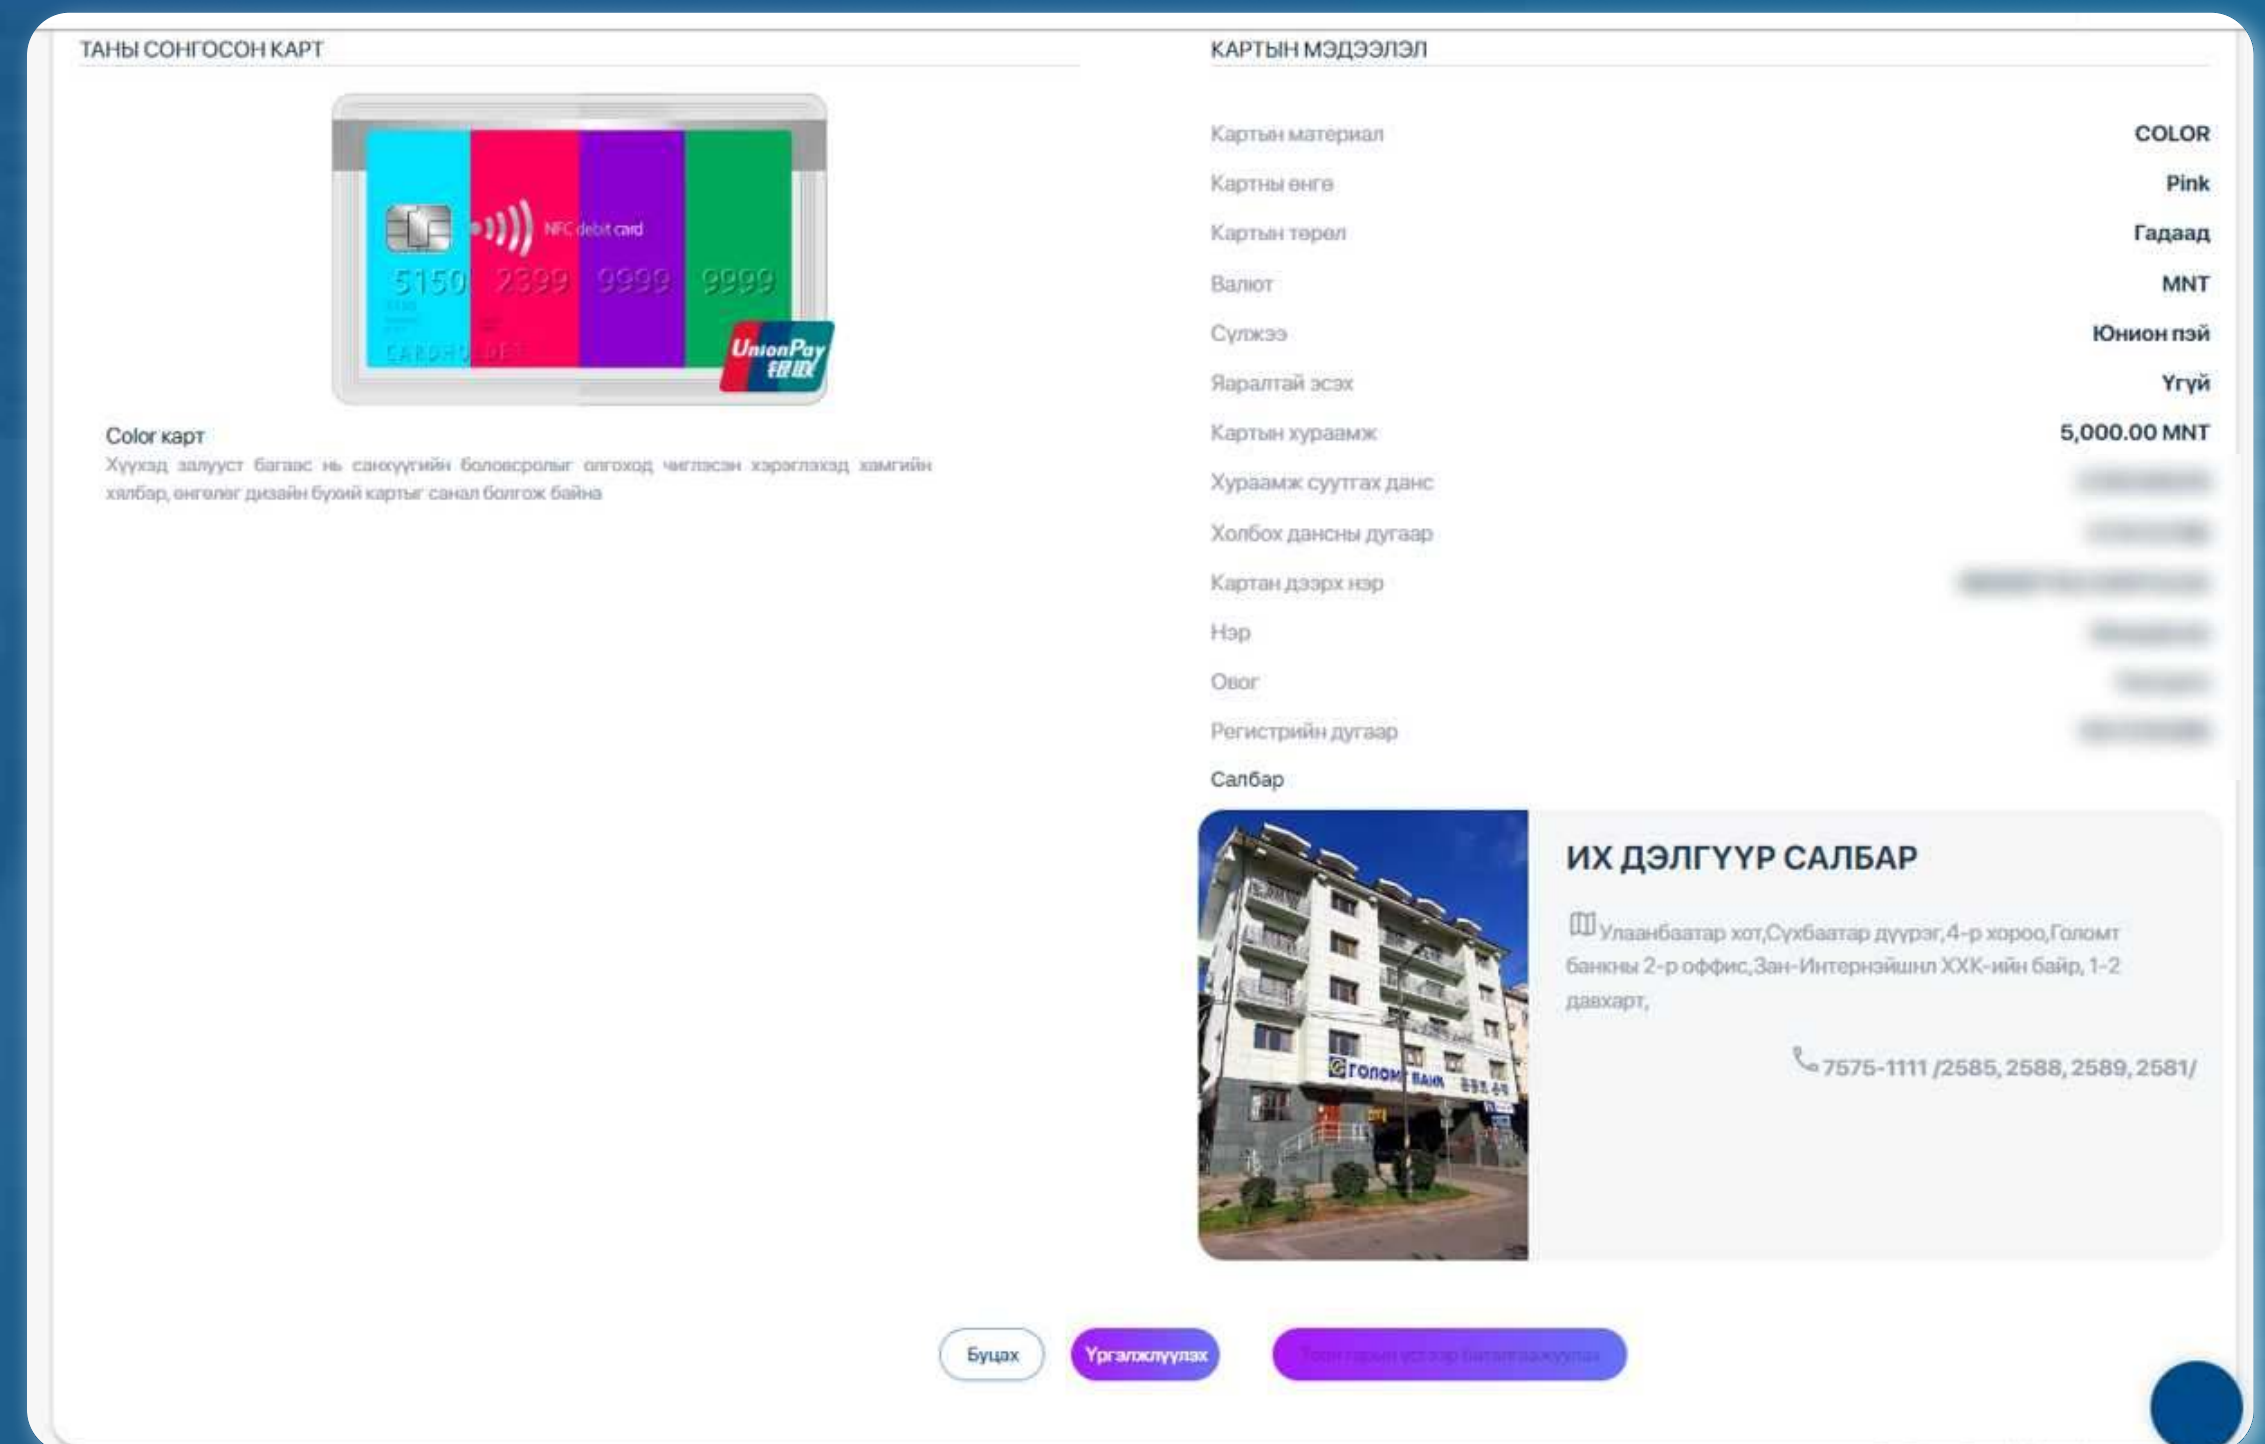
ТАНЫ СОНГОСОН КАРТ

NFC debit card
5150 2399 9999 9999
CARDHOLDER
UnionPay 银联

Color карт
Хүүхэд залуус багаас нь санхүүгийн боловсролыг олгоход чиглэсэн хэрэглэхэд хамгийн хялбар, өнгөлөг дизайн бүхий картыг санал болгож байна

КАРТЫН МЭДЭЭЛЭЛ

| | |
|---|---|
| Картын материал | COLOR |
| Картны өнгө | Pink |
| Картын төрөл | Гадаад |
| Валют | MNT |
| Сүлжээ | Юнион пэй |
| Яаралтай эсэх | Үгүй |
| Картын хураамж | 5,000.00 MNT |
| Хураамж суутгах данс | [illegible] |
| Холбох дансны дугаар | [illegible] |
| Картан дээрх нэр | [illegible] |
| Нэр | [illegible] |
| Овог | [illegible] |
| Регистрийн дугаар | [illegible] |

Салбар

ГОЛОМТ БАНК

ИХ ДЭЛГҮҮР САЛБАР

Улаанбаатар хот,Сүхбаатар дүүрэг,4-р хороо,Голомт банкны 2-р оффис,Зан-Интернэйшнл ХХК-ийн байр, 1-2 давхарт,

7575-1111 /2585, 2588, 2589, 2581/

Буцах
Үргэлжлүүлэх
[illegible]